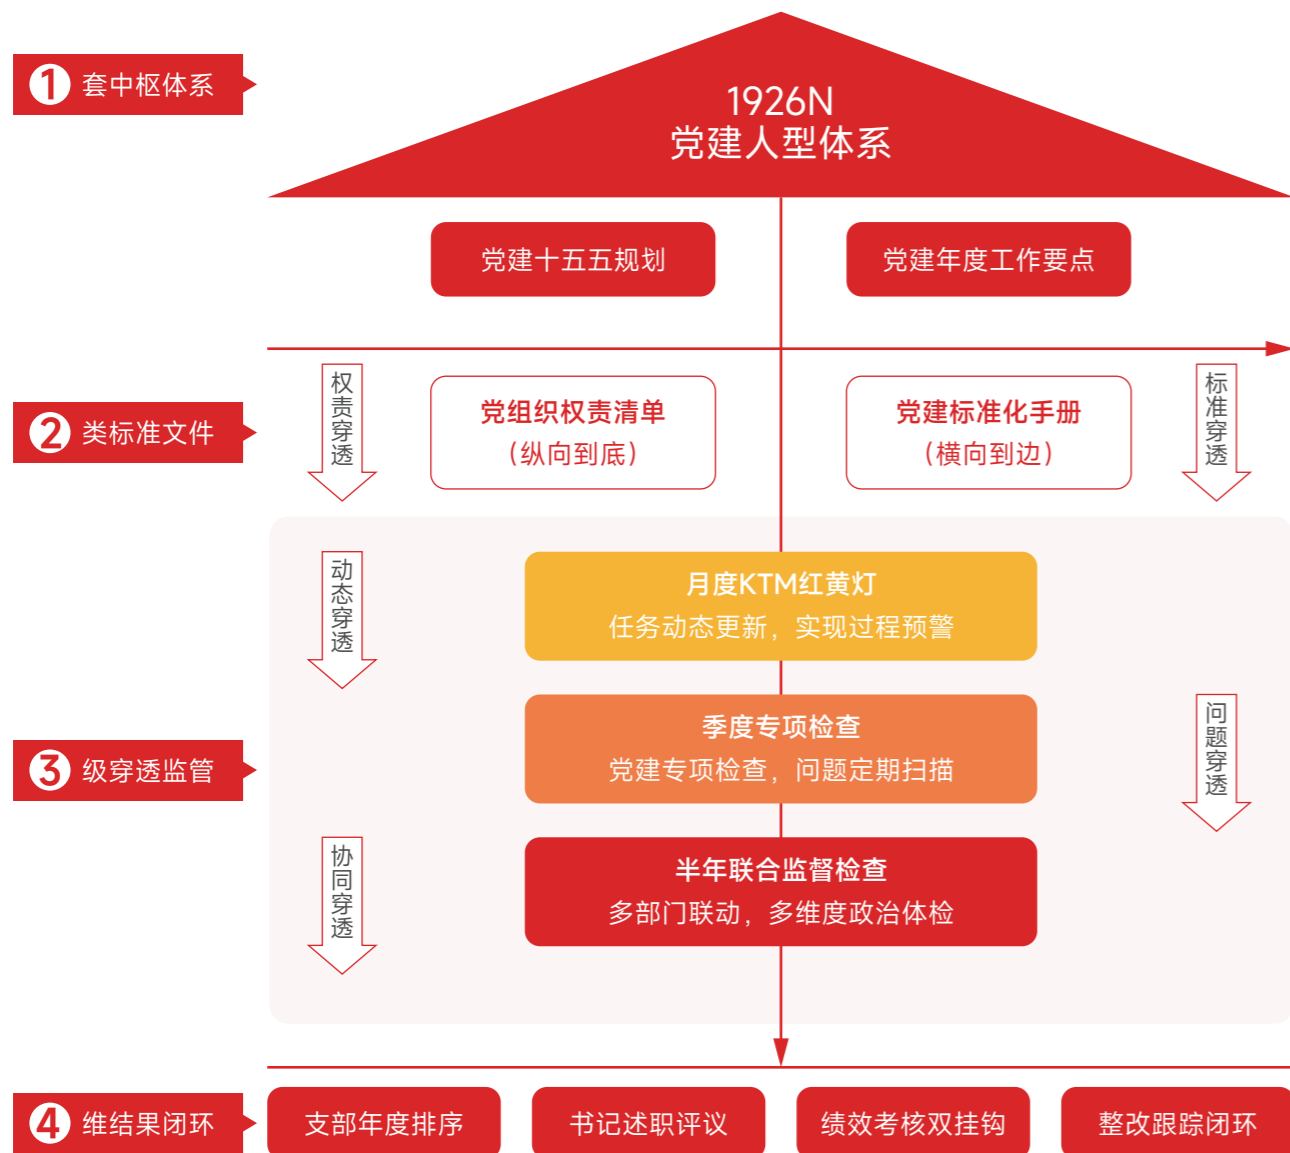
1 套中枢体系

1926N
党建人型体系

党建十五五规划

党建年度工作要点

2 类标准文件

权责穿透

党组织权责清单
（纵向到底）

党建标准化手册
（横向到边）

标准穿透

3 级穿透监管

动态穿透

月度KTM红黄灯
任务动态更新，实现过程预警

季度专项检查
党建专项检查，问题定期扫描

问题穿透

协同穿透

半年联合监督检查
多部门联动，多维度政治体检

4 维结果闭环

支部年度排序

书记述职评议

绩效考核双挂钩

整改跟踪闭环